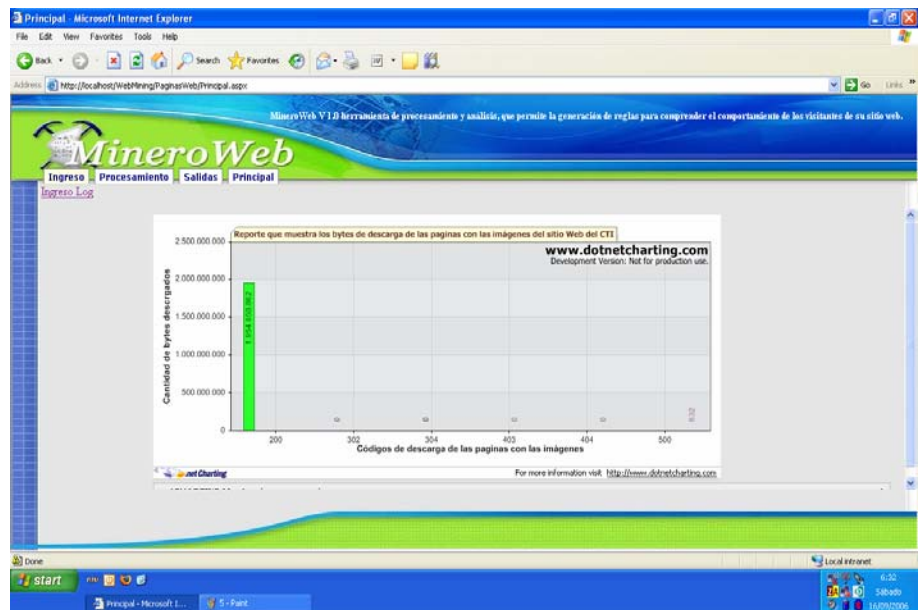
Principal - Microsoft Internet Explorer

File Edit View Favorites Tools Help

Back Search Favorites

Address http://localhost/WebMining/PaginasWeb/Principal.aspx

Go Links

MineroWeb V 1.0 herramienta de procesamiento y analisis, que permite la generación de reglas para comprender el comportamiento de los visitantes de su sitio web.

MineroWeb

Ingreso Procesamiento Salidas Principal

Ingreso Log

Reporte que muestra los bytes de descarga de las paginas con las imágenes del sitio Web del CTI

www.dotnetcharting.com
Development Version: Not for production use.

2.500.000.000
2.000.000.000
1.500.000.000
1.000.000.000
500.000.000
0

Cantidad de bytes descargados

1.954.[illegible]

0 0 0 0 632

200 302 304 403 404 500

Códigos de descarga de las paginas con las imágenes

.net Charting

For more information visit: http://www.dotnetcharting.com

Done

Local intranet

start

Principal - Microsoft I...

5 - Paint

6:32
Sábado
16/09/2006